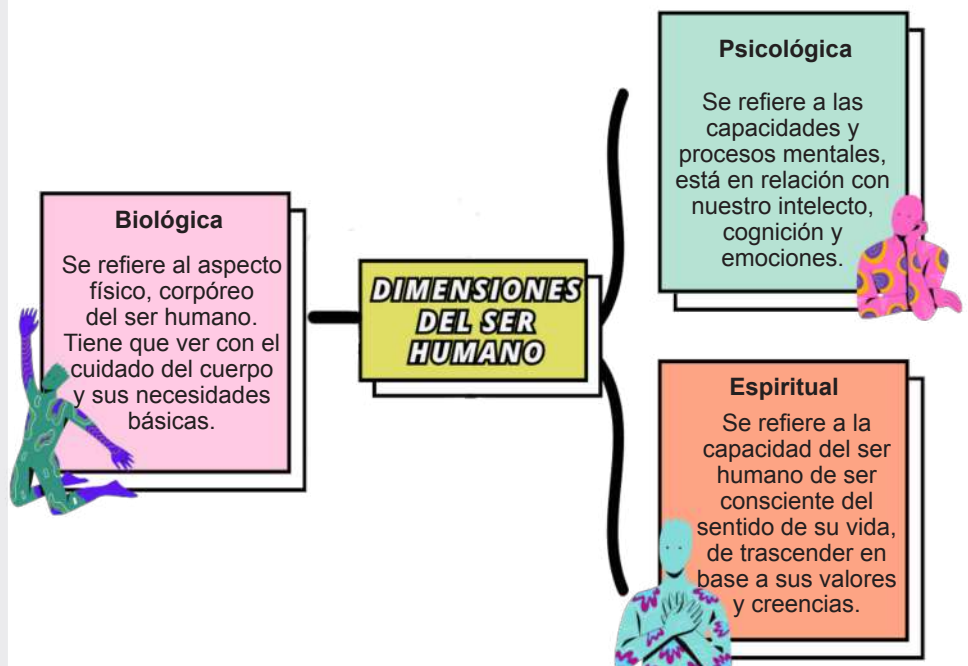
Biológica

Se refiere al aspecto físico, corpóreo del ser humano. Tiene que ver con el cuidado del cuerpo y sus necesidades básicas.

DIMENSIONES DEL SER HUMANO

Psicológica

Se refiere a las capacidades y procesos mentales, está en relación con nuestro intelecto, cognición y emociones.

Espiritual

Se refiere a la capacidad del ser humano de ser consciente del sentido de su vida, de trascender en base a sus valores y creencias.